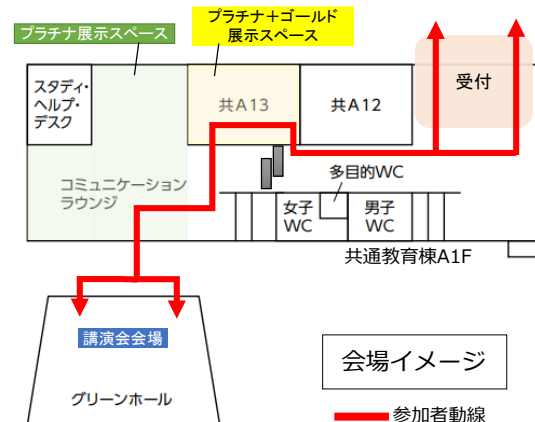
プラチナ展示スペース

プラチナ＋ゴールド
展示スペース

受付

スタディ・
ヘルプ・
デスク

共A13

共A12

コミュニケーション
ラウンジ

多目的WC

女子
WC

男子
WC

共通教育棟A1F

講演会会場

グリーンホール

会場イメージ

参加者動線